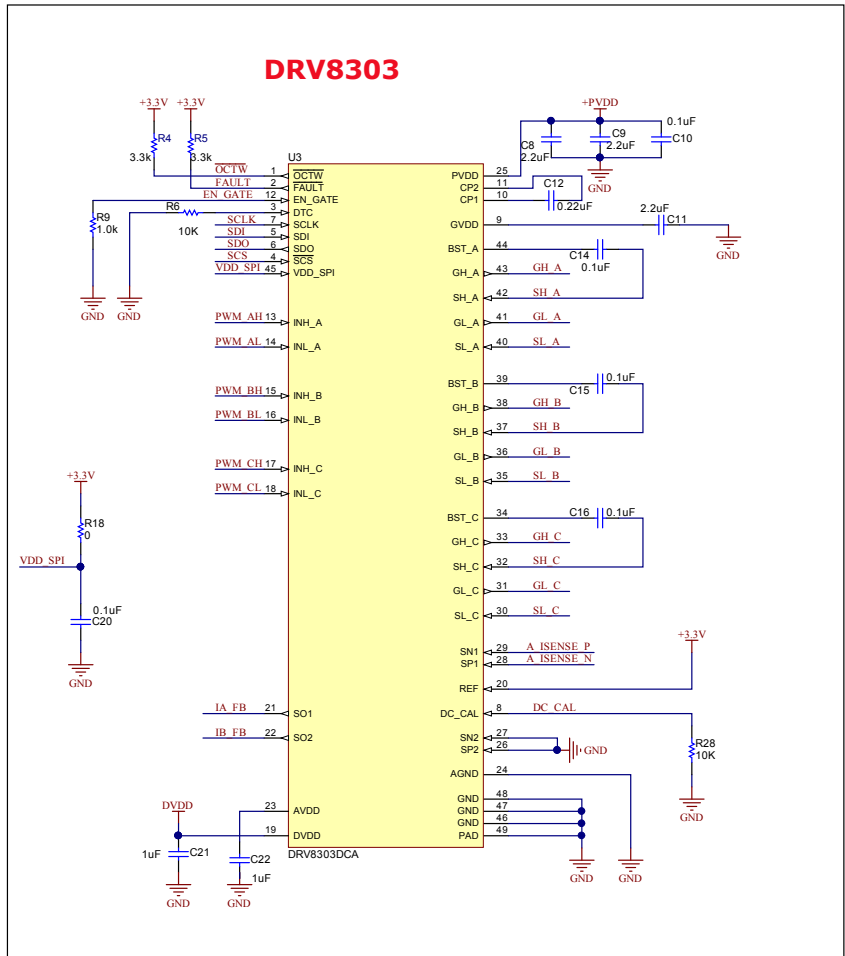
DRV8303

+3.3V
R4
3.3k
+3.3V
R5
3.3k
U3
OCTW 1 OCTW
FAULT 2 FAULT
EN_GATE 12 EN_GATE
R6 3 DTC
R9
1.0k
10K
SCLK 7 SCLK
SDI 5 SDI
SDO 6 SDO
SCS 4 SCS
VDD_SPI 45 VDD_SPI
GND
GND
PWM_AH 13 INH_A
PWM_AL 14 INL_A
PWM_BH 15 INH_B
PWM_BL 16 INL_B
PWM_CH 17 INH_C
PWM_CL 18 INL_C
+3.3V
R18
0
VDD_SPI
0.1uF
C20
GND
IA_FB 21 SO1
IB_FB 22 SO2
DVDD
23 AVDD
19 DVDD
1uF C21
C22
1uF
GND
GND
DRV8303DCA

+PVDD
0.1uF
C9 C10
C8 2.2uF
2.2uF
GND
PVDD 25
CP2 11
CP1 10
C12
0.22uF
GVDD 9
2.2uF
C11
GND
BST_A 44
C14
0.1uF
GH_A 43 GH_A
SH_A 42 SH_A
GL_A 41 GL_A
SL_A 40 SL_A
BST_B 39
C15
0.1uF
GH_B 38 GH_B
SH_B 37 SH_B
GL_B 36 GL_B
SL_B 35 SL_B
BST_C 34
C16 0.1uF
GH_C 33 GH_C
SH_C 32 SH_C
GL_C 31 GL_C
SL_C 30 SL_C
SN1 29 A_ISENSE_P
SP1 28 A_ISENSE_N
+3.3V
REF 20
DC_CAL 8 DC_CAL
R28
10K
SN2 27
SP2 26
GND
AGND 24
GND 48
GND 47
GND 46
PAD 49
GND
GND
GND